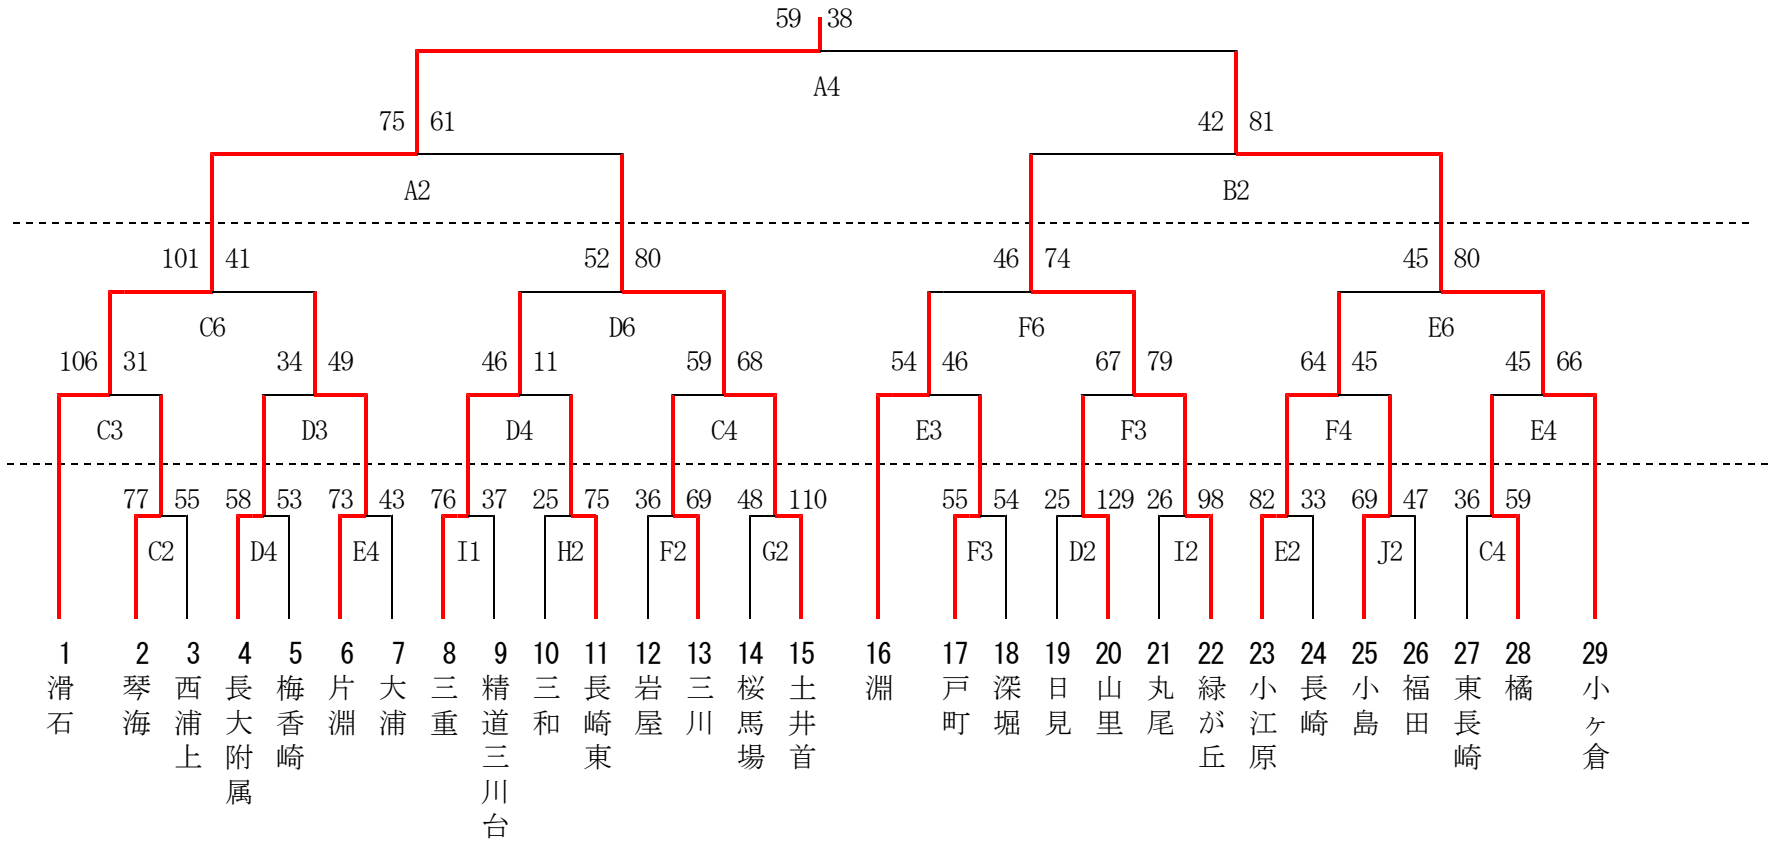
59 38

A4

75 61 42 81

A2 B2

101 41 52 80 46 74 45 80

C6 D6 F6 E6

106 31 34 49 46 11 59 68 54 46 67 79 64 45 45 66

C3 D3 D4 C4 E3 F3 F4 E4

77 55 58 53 73 43 76 37 25 75 36 69 48 110 55 54 25 129 26 98 82 33 69 47 36 59

C2 D4 E4 I1 H2 F2 G2 F3 D2 I2 E2 J2 C4

1 滑石
2 琴海
3 西浦上
4 長大附属
5 梅香崎
6 片淵
7 大浦
8 三重
9 精道三川台
10 三和
11 長崎東
12 岩屋
13 三川
14 桜馬場
15 土井首
16 淵
17 戸町
18 深堀
19 日見
20 山里
21 丸尾
22 緑が丘
23 小江原
24 長崎
25 小島
26 福田
27 東長崎
28 橘
29 小ヶ倉